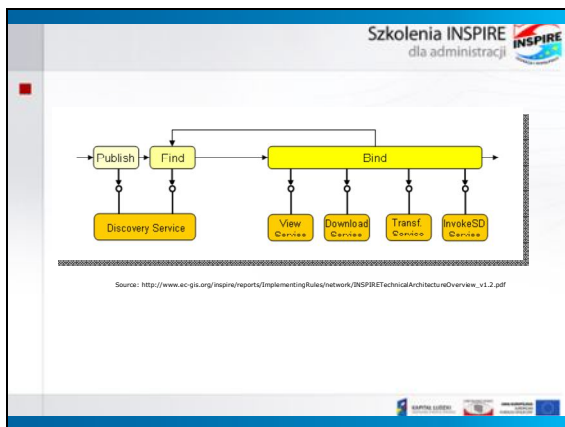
Szkolenia INSPIRE
dla administracji

INSPIRE

Publish
Find
Bind

Discovery Service
View Service
Download Service
Transf. Service
InvokeSD Service

Source: http://www.ec-gis.org/inspire/reports/ImplementingRules/network/INSPIRETechnicalArchitectureOverview_v1.2.pdf

KAPITAŁ LUDZKI
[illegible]